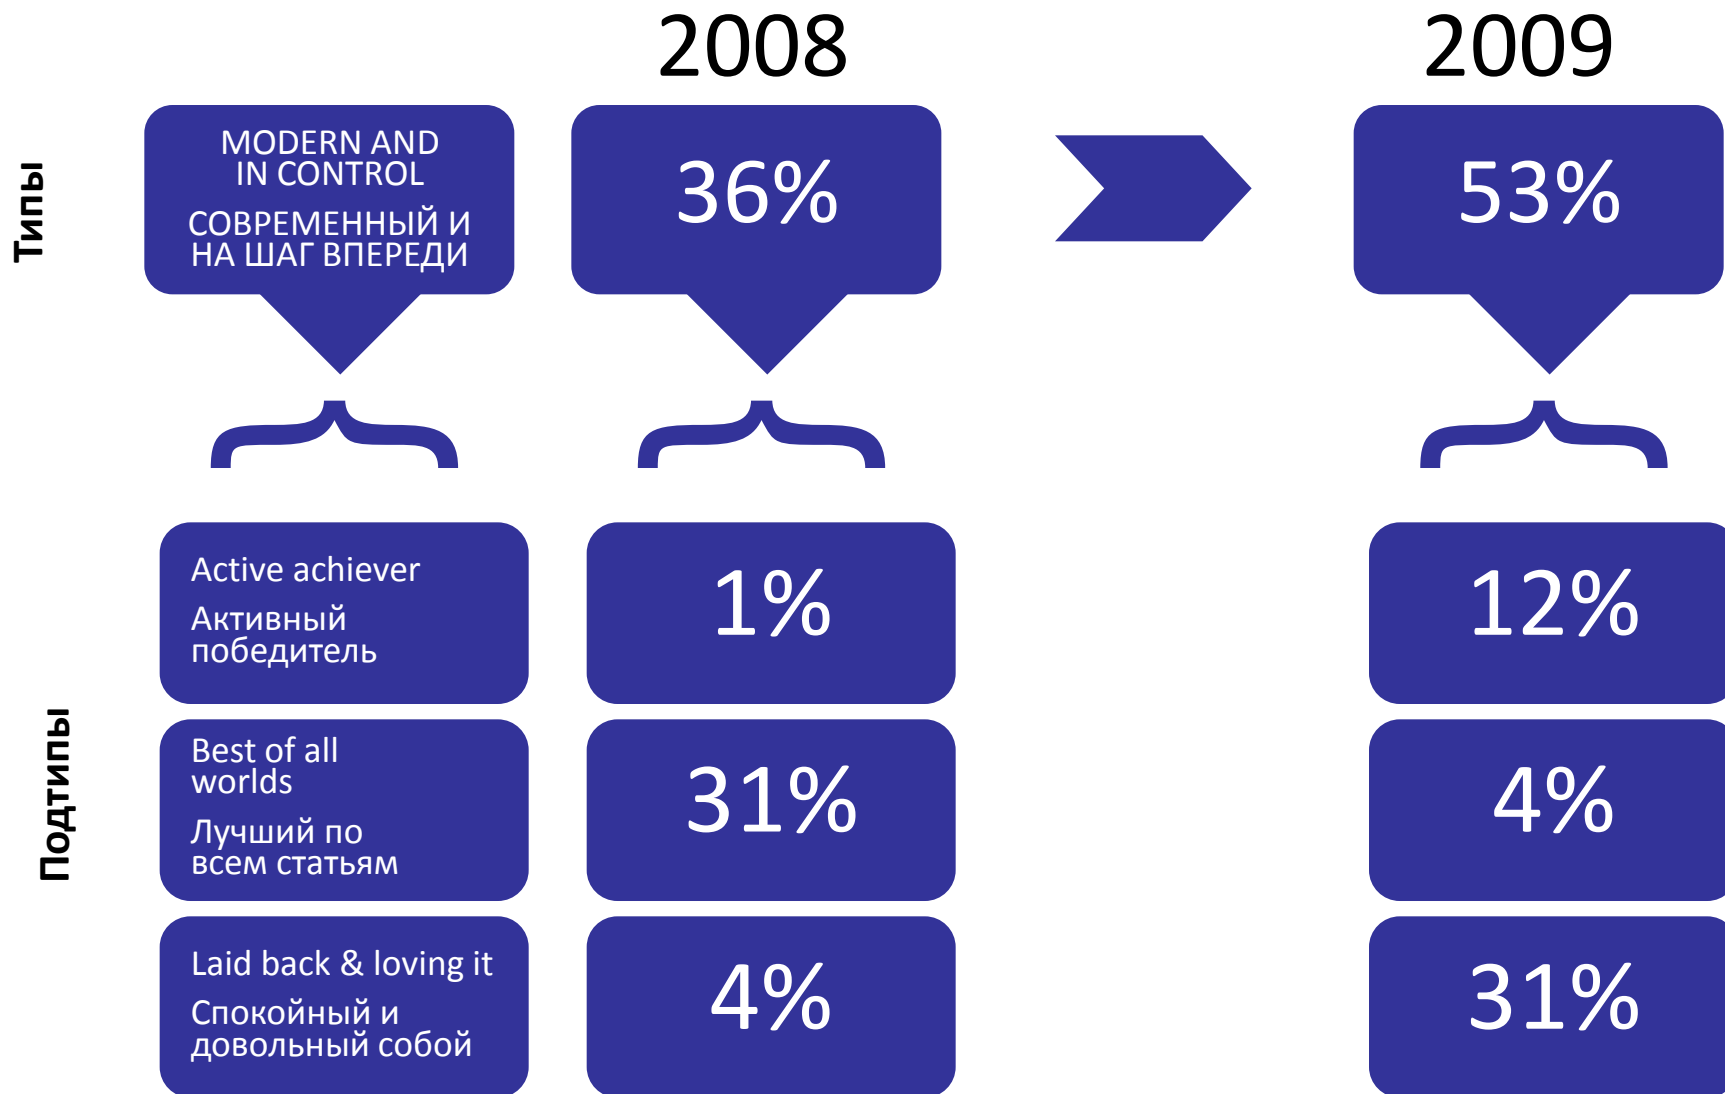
2008

2009

Типы

MODERN AND IN CONTROL

СОВРЕМЕННЫЙ И НА ШАГ ВПЕРЕДИ

36%

53%

Подтипы

Active achiever

Активный победитель

1%

12%

Best of all worlds

Лучший по всем статьям

31%

4%

Laid back & loving it

Спокойный и довольный собой

4%

31%